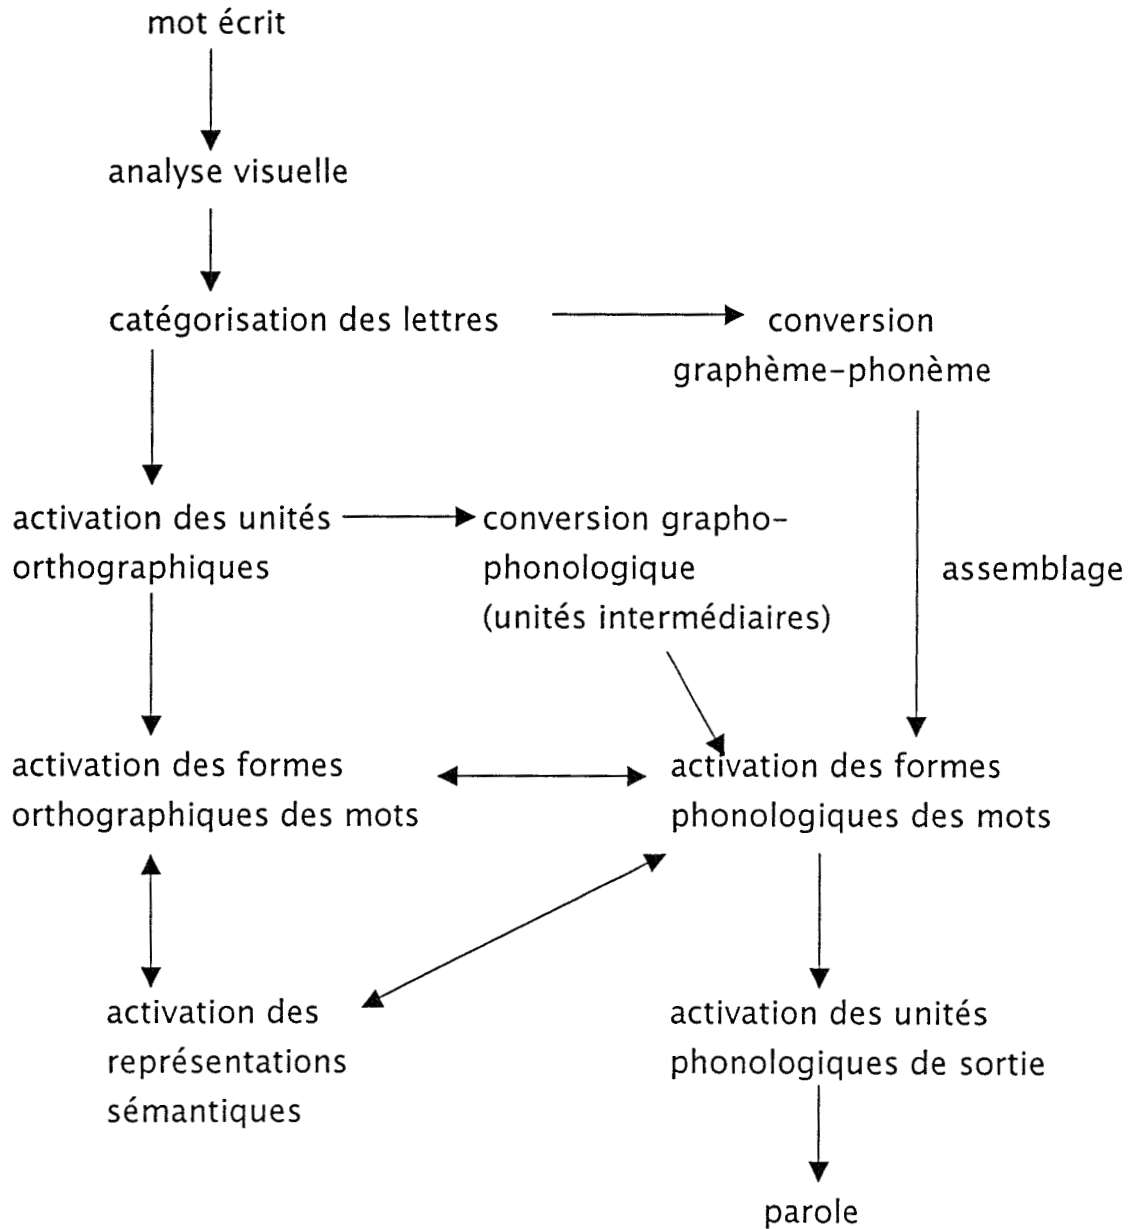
mot écrit

analyse visuelle

catégorisation des lettres

conversion graphème-phonème

activation des unités orthographiques

conversion grapho-phonologique (unités intermédiaires)

assemblage

activation des formes orthographiques des mots

activation des formes phonologiques des mots

activation des représentations sémantiques

activation des unités phonologiques de sortie

parole